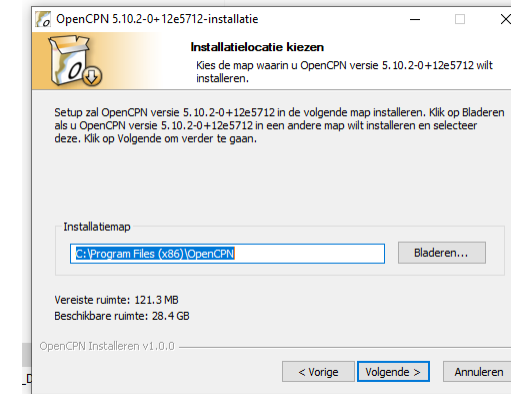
OpenCPN 5.10.2-0+12e5712-installatie

Installatielocatie kiezen

Kies de map waarin u OpenCPN versie 5.10.2-0+12e5712 wilt installeren.

Setup zal OpenCPN versie 5.10.2-0+12e5712 in de volgende map installeren. Klik op Bladeren als u OpenCPN versie 5.10.2-0+12e5712 in een andere map wilt installeren en selecteer deze. Klik op Volgende om verder te gaan.

Installatiemap

C:\Program Files (x86)\OpenCPN

Bladeren...

Vereiste ruimte: 121.3 MB

Beschikbare ruimte: 28.4 GB

OpenCPN Installeren v1.0.0

< Vorige

Volgende >

Annuleren